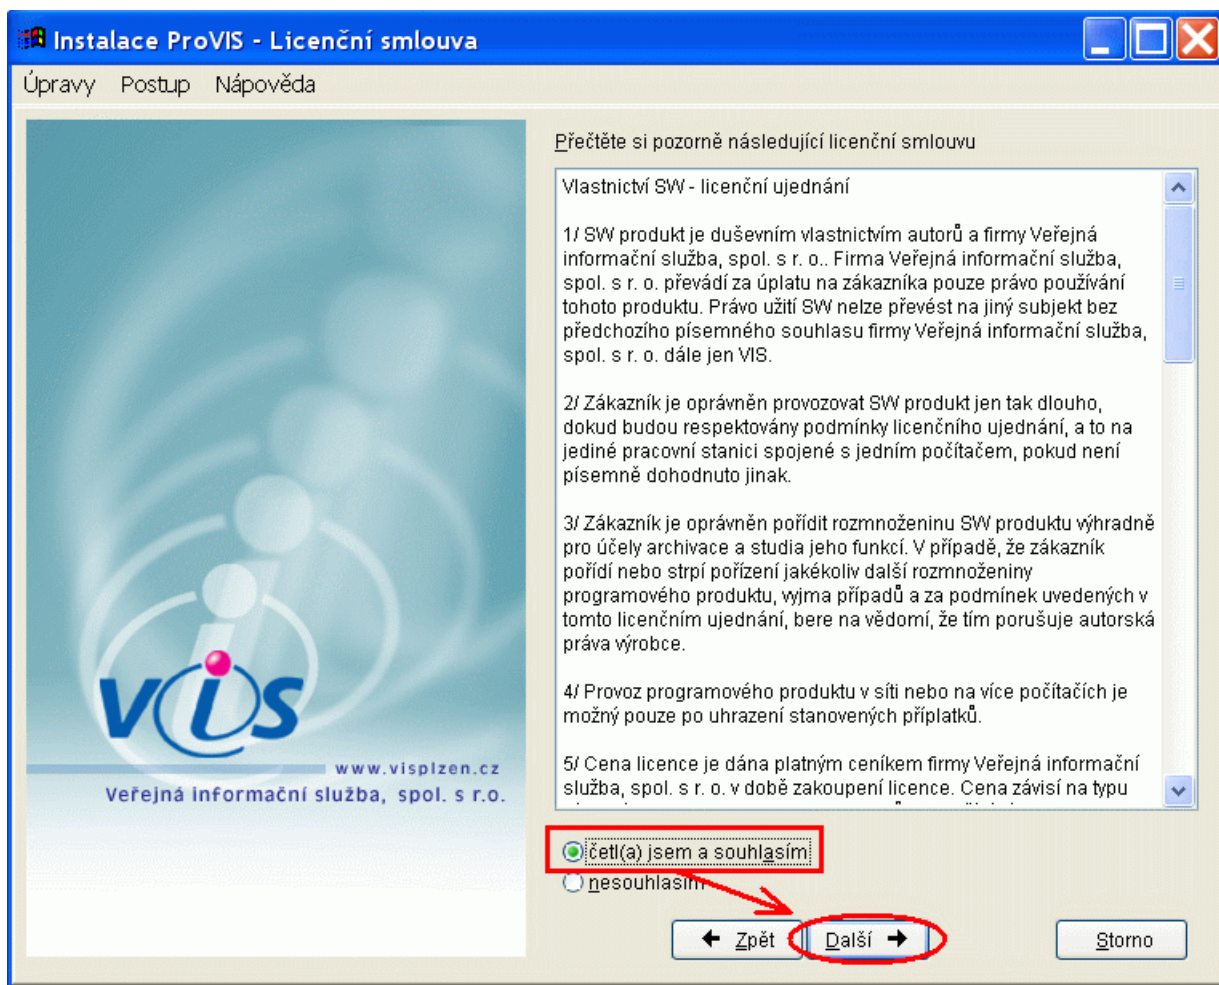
Instalace ProVIS - Licenční smlouva

Úpravy Postup Nápověda

VIS
www.visplzen.cz
Veřejná informační služba, spol. s r.o.

Přečtěte si pozorně následující licenční smlouvu

Vlastnictví SW - licenční ujednání

1/ SW produkt je duševním vlastnictvím autorů a firmy Veřejná informační služba, spol. s r. o.. Firma Veřejná informační služba, spol. s r. o. převádí za úplatu na zákazníka pouze právo používání tohoto produktu. Právo užití SW nelze převést na jiný subjekt bez předchozího písemného souhlasu firmy Veřejná informační služba, spol. s r. o. dále jen VIS.

2/ Zákazník je oprávněn provozovat SW produkt jen tak dlouho, dokud budou respektovány podmínky licenčního ujednání, a to na jediné pracovní stanici spojené s jedním počítačem, pokud není písemně dohodnuto jinak.

3/ Zákazník je oprávněn pořídit rozmnoženinu SW produktu výhradně pro účely archivace a studia jeho funkcí. V případě, že zákazník pořídí nebo strpí pořízení jakékoliv další rozmnoženiny programového produktu, vyjma případů a za podmínek uvedených v tomto licenčním ujednání, bere na vědomí, že tím porušuje autorská práva výrobce.

4/ Provoz programového produktu v síti nebo na více počítačích je možný pouze po uhrazení stanovených příplatků.

5/ Cena licence je dána platným ceníkem firmy Veřejná informační služba, spol. s r. o. v době zakoupení licence. Cena závisí na typu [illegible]

četl(a) jsem a souhlasím
nesouhlasím

Zpět
Další
Storno